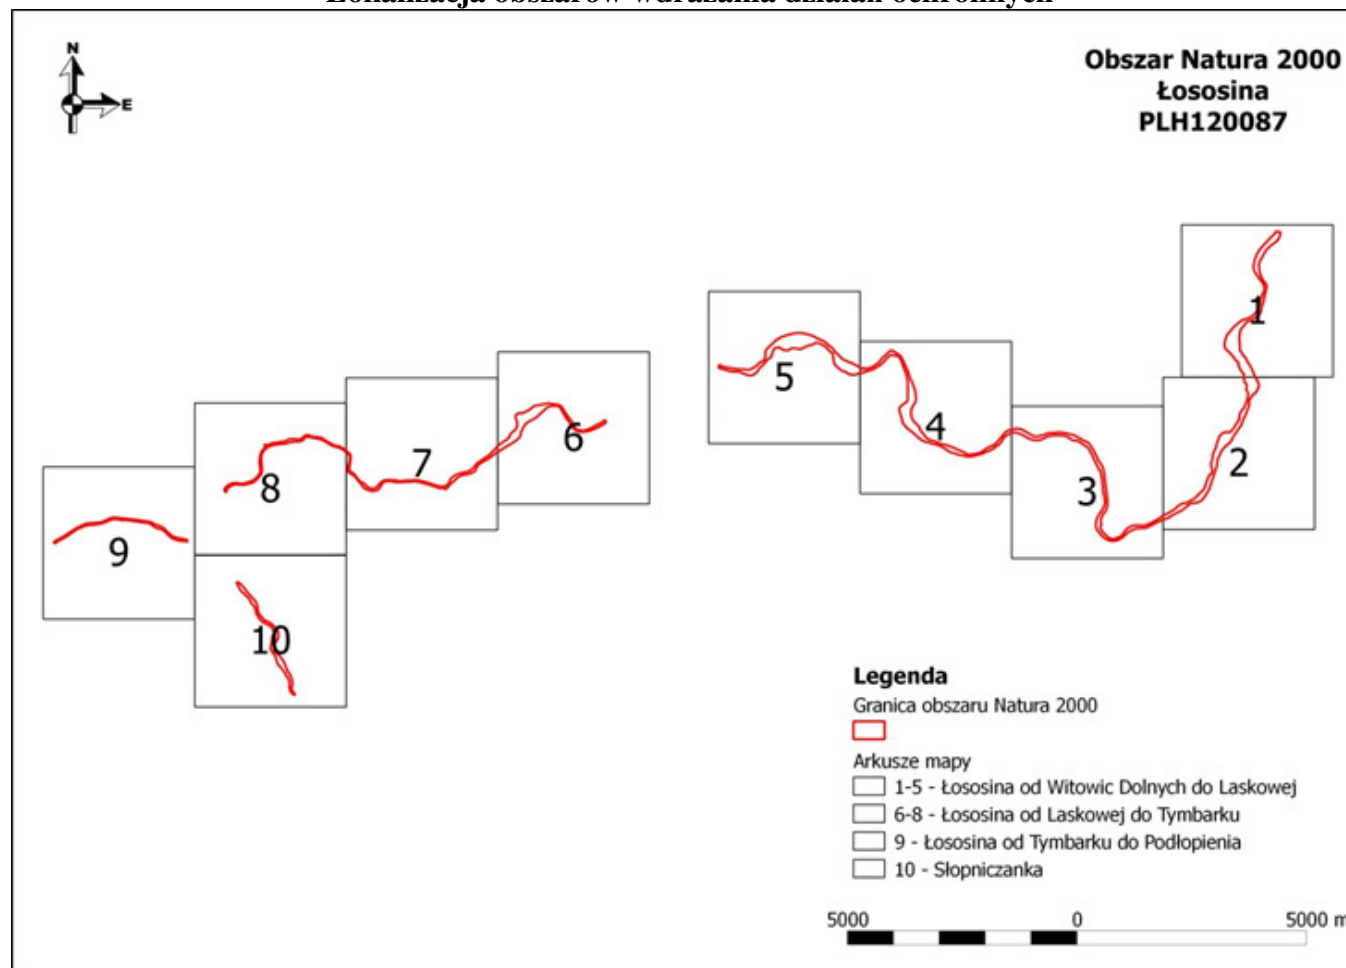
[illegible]

N
E

Obszar Natura 2000
Łososina
PLH120087

1
2
3
4
5
6
7
8
9
10

Legenda
Granica obszaru Natura 2000
Arkusze mapy
1-5 - Łososina od Witowic Dolnych do Laskowej
6-8 - Łososina od Laskowej do Tymbarku
9 - Łososina od Tymbarku do Podłopienia
10 - Słopniczanka

5000 0 5000 m